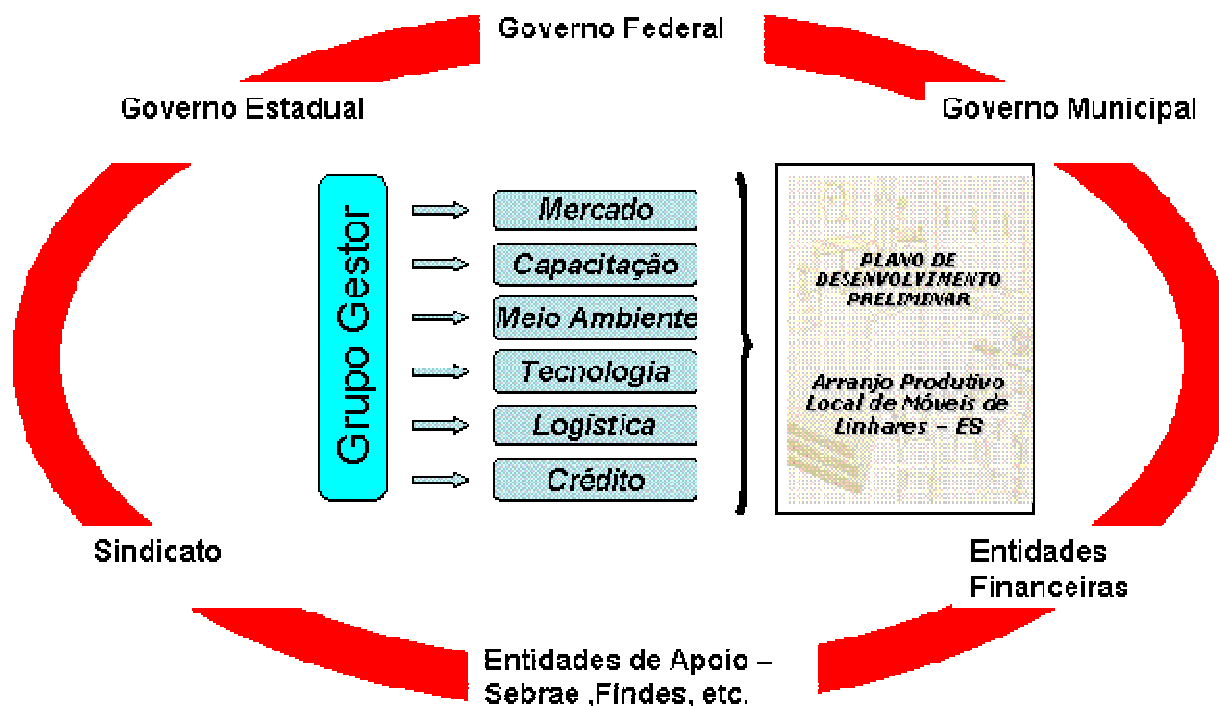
Governo Federal

Governo Estadual

Governo Municipal

Grupo Gestor

Mercado

Capacitação

Meio Ambiente

Tecnologia

Logística

Crédito

PLANO DE DESENVOLVIMENTO PRELIMINAR

Arranjo Produtivo Local de Móveis de Linhares – ES

Sindicato

Entidades Financeiras

Entidades de Apoio – Sebrae ,Findes, etc.